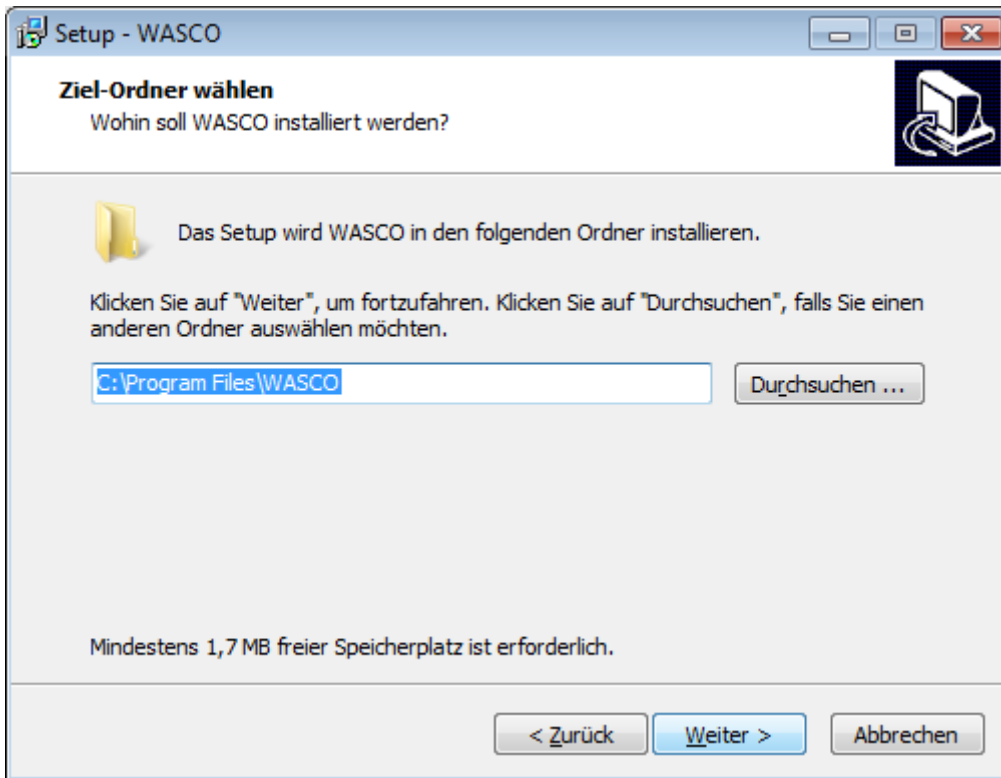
Setup - WASCO

Ziel-Ordner wählen
Wohin soll WASCO installiert werden?

Das Setup wird WASCO in den folgenden Ordner installieren.

Klicken Sie auf "Weiter", um fortzufahren. Klicken Sie auf "Durchsuchen", falls Sie einen anderen Ordner auswählen möchten.

C:\Program Files\WASCO

Durchsuchen ...

Mindestens 1,7 MB freier Speicherplatz ist erforderlich.

< Zurück

Weiter >

Abbrechen